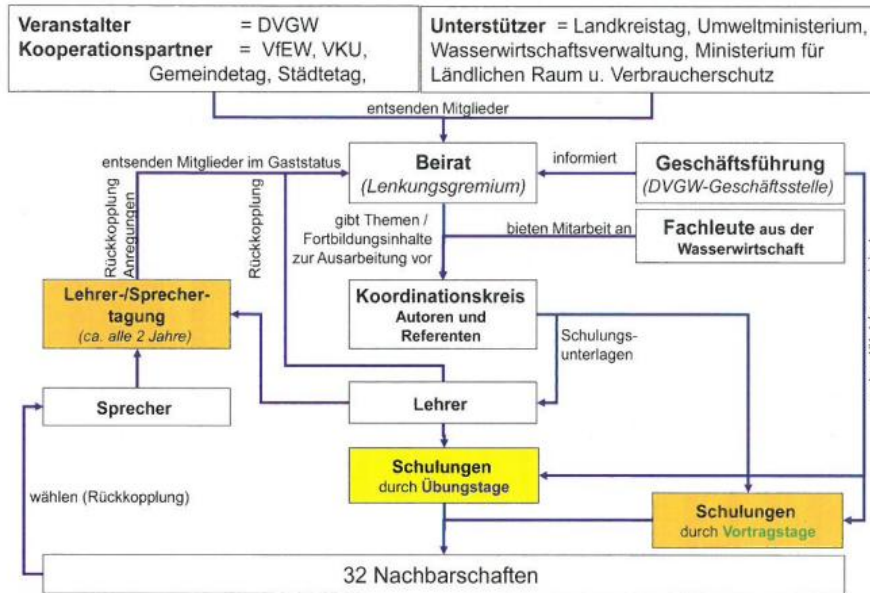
**Veranstalter** = DVGW
**Kooperationspartner** = VfEW, VKU, Gemeindetag, Städtetag,

**Unterstützer** = Landkreistag, Umweltministerium, Wasserwirtschaftsverwaltung, Ministerium für Ländlichen Raum u. Verbraucherschutz

entsenden Mitglieder

entsenden Mitglieder im Gaststatus

**Beirat**
*(Lenkungsgremium)*

informiert

**Geschäftsführung**
*(DVGW-Geschäftsstelle)*

Rückkopplung
Anregungen

Rückkopplung

gibt Themen / Fortbildungsinhalte zur Ausarbeitung vor

bieten Mitarbeit an

**Fachleute aus der Wasserwirtschaft**

**Lehrer-/Sprechertagung**
*(ca. alle 2 Jahre)*

**Koordinationskreis**
**Autoren und Referenten**

Schulungsunterlagen

**Sprecher**

**Lehrer**

**Schulungen**
durch **Übungstage**

wählen (Rückkopplung)

**Schulungen**
durch **Vortragstage**

32 Nachbarschaften